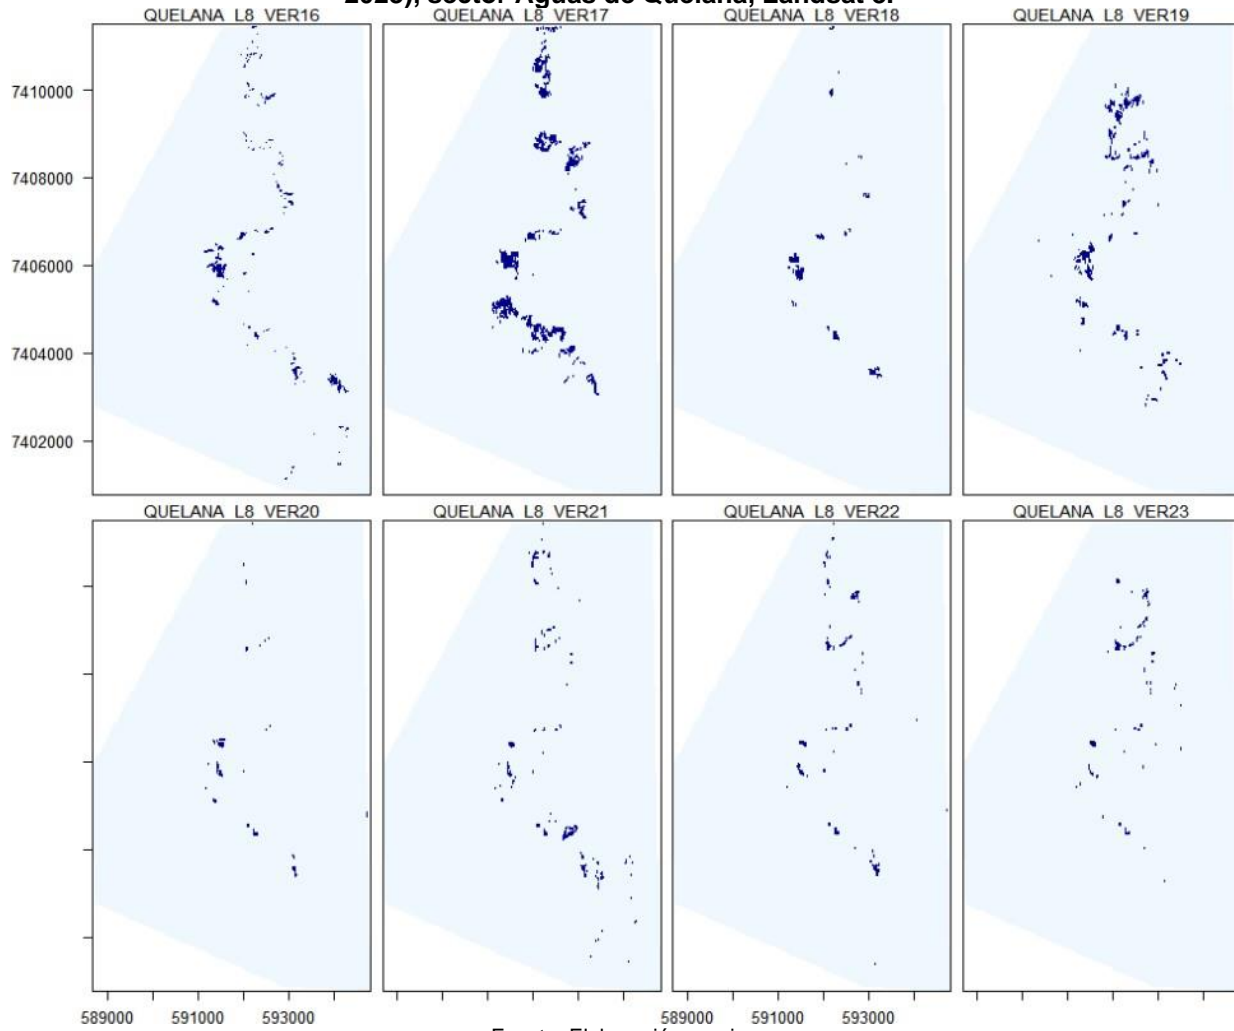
2023), sector Aguas de Quelana, Landsat 8.

QUELANA L8 VER16
QUELANA L8 VER17
QUELANA L8 VER18
QUELANA L8 VER19

7410000
7408000
7406000
7404000
7402000

QUELANA L8 VER20
QUELANA L8 VER21
QUELANA L8 VER22
QUELANA L8 VER23

589000 591000 593000
589000 591000 593000

Fuente: Elaboración propia.